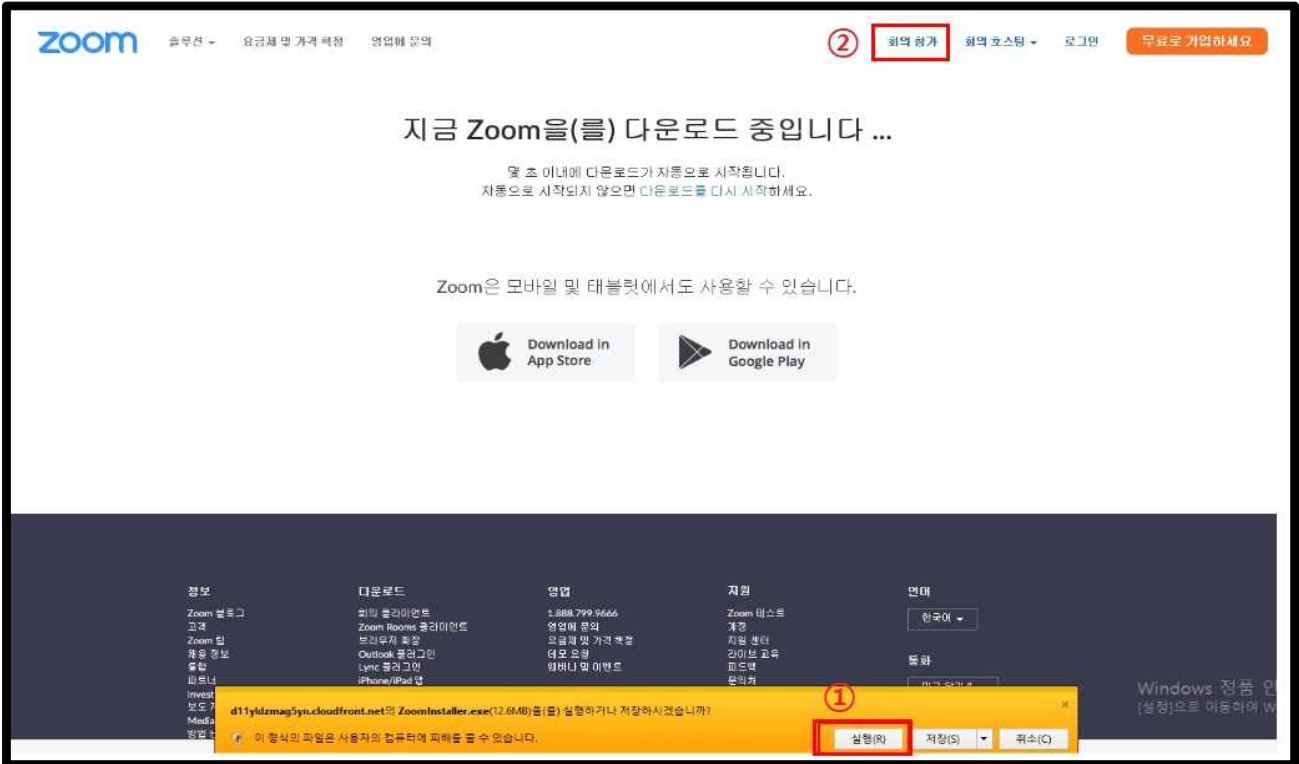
zoom 솔루션 ▾ 요금제 및 가격 책정 영업에 문의

② 회의 참가 회의 호스팅 ▾ 로그인 무료로 가입하세요

지금 Zoom을(를) 다운로드 중입니다 ...

몇 초 이내에 다운로드가 자동으로 시작됩니다.
자동으로 시작되지 않으면 다운로드를 다시 시작하세요.

Zoom은 모바일 및 태블릿에서도 사용할 수 있습니다.

Download in App Store

Download in Google Play

정보
Zoom 블로그
고객
Zoom 팀
채용 정보
통합
파트너
Invest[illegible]
보도 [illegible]
Media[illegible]
방법 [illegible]

다운로드
회의 클라이언트
Zoom Rooms 클라이언트
브라우저 확장
Outlook 플러그인
Lync 플러그인
iPhone/iPad 앱

영업
1.888.799.9666
영업에 문의
요금제 및 가격 책정
데모 요청
웨비나 및 이벤트

지원
Zoom 테스트
계정
지원 센터
라이브 교육
피드백
문의처

언어
한국어 ▾

통화
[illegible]

Windows 정품 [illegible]
[설정]으로 이동하여 W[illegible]

①
d11yldzmag5yn.cloudfront.net의 ZoomInstaller.exe(12.6MB)을(를) 실행하거나 저장하시겠습니까?
이 형식의 파일은 사용자의 컴퓨터에 피해를 줄 수 있습니다.
실행(R) 저장(S) 취소(C)